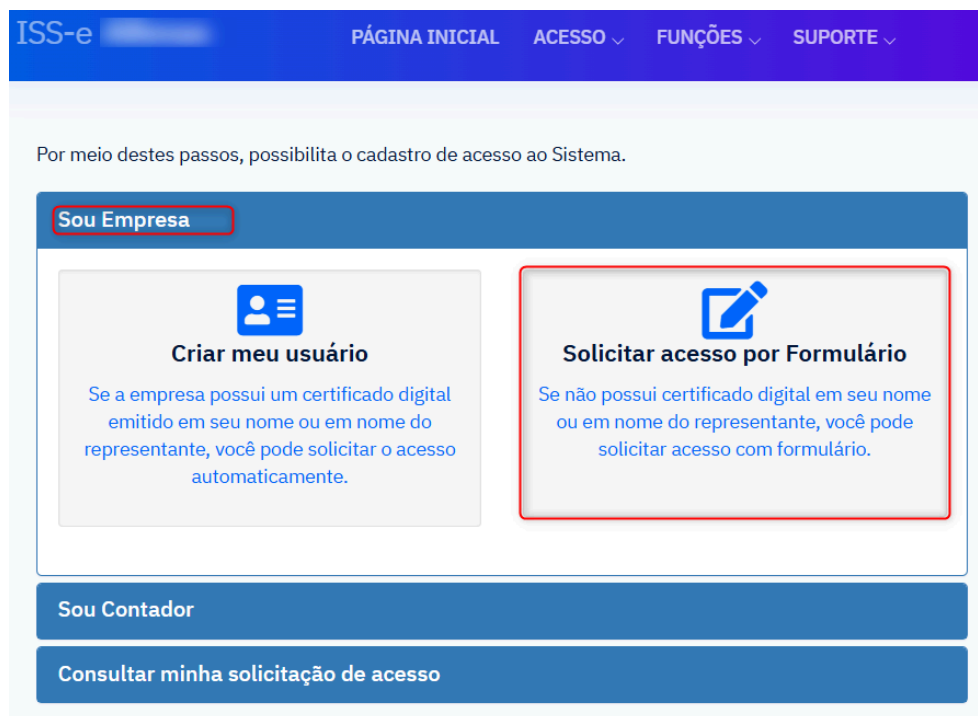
ISS-e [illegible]

PÁGINA INICIAL ACESSO FUNÇÕES SUPORTE

Por meio destes passos, possibilita o cadastro de acesso ao Sistema.

Sou Empresa

Criar meu usuário

Se a empresa possui um certificado digital emitido em seu nome ou em nome do representante, você pode solicitar o acesso automaticamente.

Solicitar acesso por Formulário

Se não possui certificado digital em seu nome ou em nome do representante, você pode solicitar acesso com formulário.

Sou Contador

Consultar minha solicitação de acesso